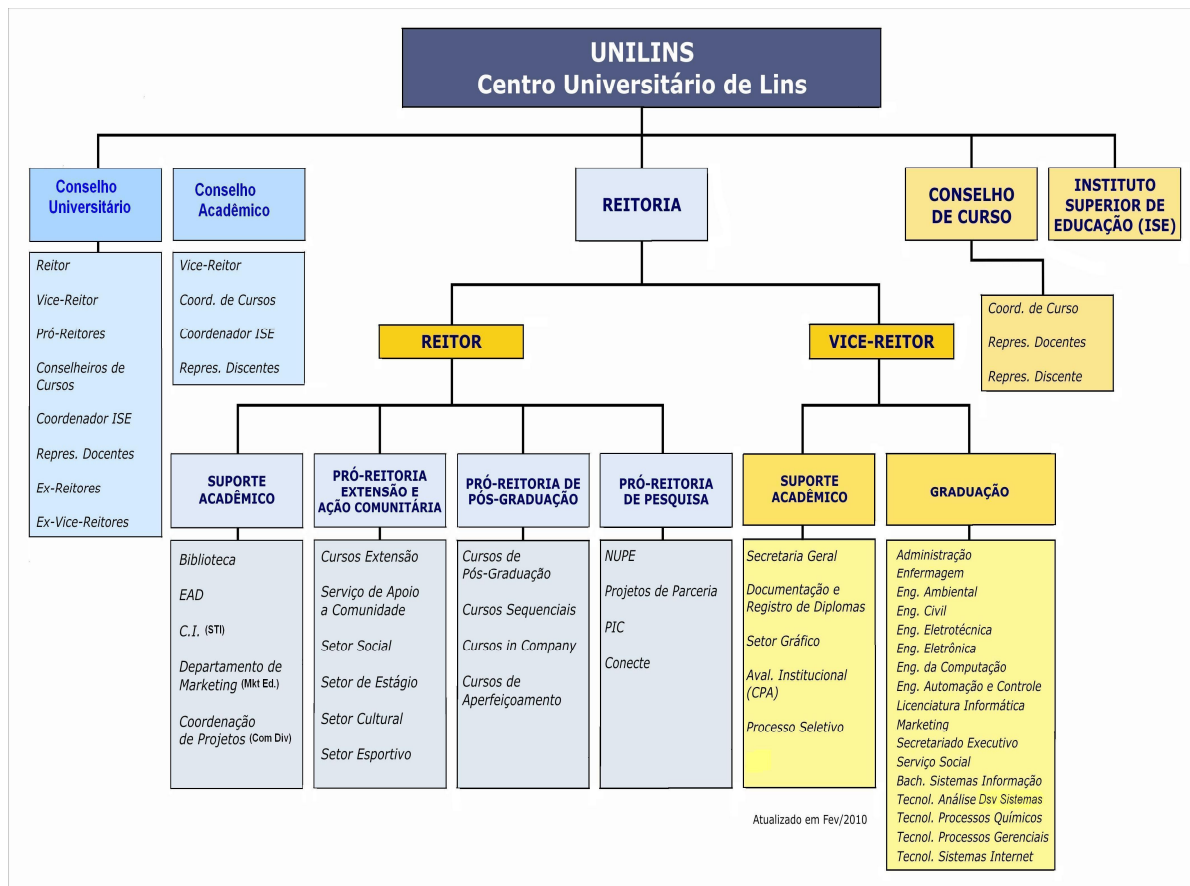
UNILINS
Centro Universitário de Lins

Conselho Universitário

Reitor
Vice-Reitor
Pró-Reitores
Conselheiros de Cursos
Coordenador ISE
Repres. Docentes
Ex-Reitores
Ex-Vice-Reitores

Conselho Acadêmico

Vice-Reitor
Coord. de Cursos
Coordenador ISE
Repres. Discentes

REITORIA

CONSELHO DE CURSO

Coord. de Curso
Repres. Docentes
Repres. Discente

INSTITUTO SUPERIOR DE EDUCAÇÃO (ISE)

REITOR

VICE-REITOR

SUPORTE ACADÊMICO

Biblioteca
EAD
C.I. (STI)
Departamento de Marketing (Mkt Ed.)
Coordenação de Projetos (Com Div)

PRÓ-REITORIA EXTENSÃO E AÇÃO COMUNITÁRIA

Cursos Extensão
Serviço de Apoio a Comunidade
Setor Social
Setor de Estágio
Setor Cultural
Setor Esportivo

PRÓ-REITORIA DE PÓS-GRADUAÇÃO

Cursos de Pós-Graduação
Cursos Sequenciais
Cursos in Company
Cursos de Aperfeiçoamento

PRÓ-REITORIA DE PESQUISA

NUPE
Projetos de Parceria
PIC
Conecte

SUPORTE ACADÊMICO

Secretaria Geral
Documentação e Registro de Diplomas
Setor Gráfico
Aval. Institucional (CPA)
Processo Seletivo

GRADUAÇÃO

Administração
Enfermagem
Eng. Ambiental
Eng. Civil
Eng. Eletrotécnica
Eng. Eletrônica
Eng. da Computação
Eng. Automação e Controle
Licenciatura Informática
Marketing
Secretariado Executivo
Serviço Social
Bach. Sistemas Informação
Tecnol. Análise Dsv Sistemas
Tecnol. Processos Químicos
Tecnol. Processos Gerenciais
Tecnol. Sistemas Internet

Atualizado em Fev/2010